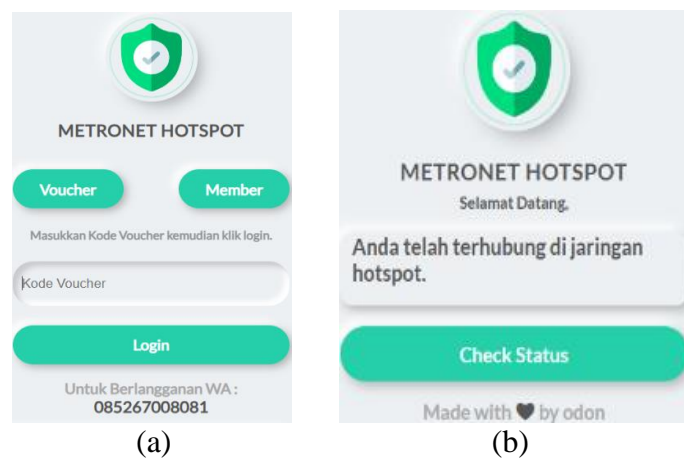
METRONET HOTSPOT

Voucher

Member

Masukkan Kode Voucher kemudian klik login.

Kode Voucher

Login

Untuk Berlangganan WA :
085267008081

(a)

METRONET HOTSPOT

Selamat Datang.

Anda telah terhubung di jaringan hotspot.

Check Status

Made with ♥ by odon

(b)